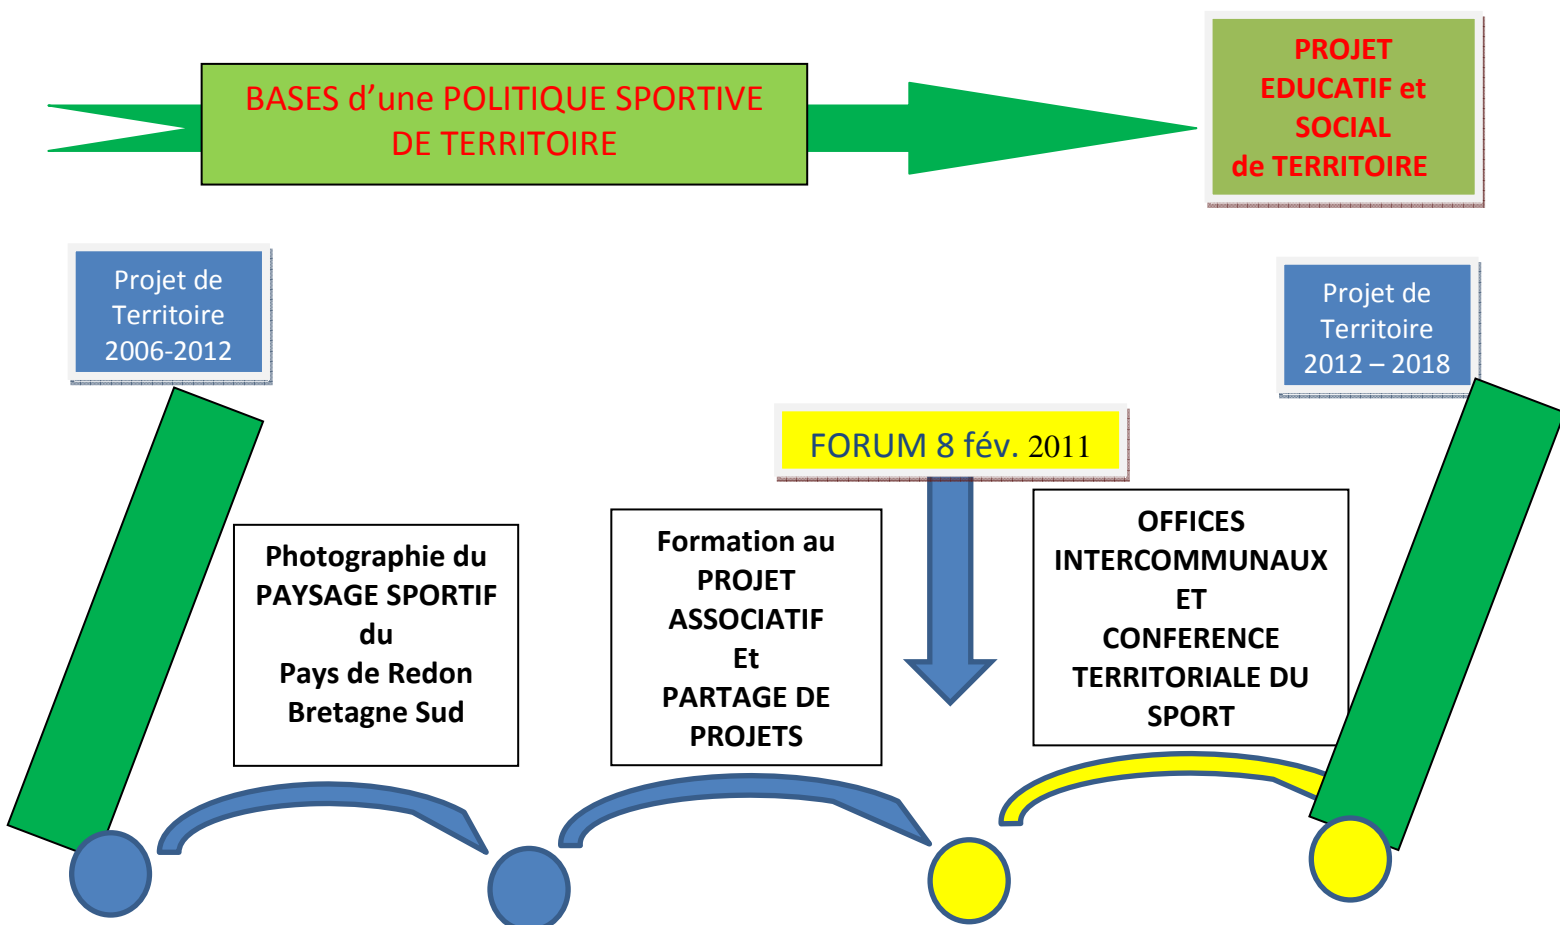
BASES d'une POLITIQUE SPORTIVE DE TERRITOIRE

PROJET EDUCATIF et SOCIAL de TERRITOIRE

Projet de Territoire 2006-2012

Projet de Territoire 2012 – 2018

FORUM 8 fév. 2011

Photographie du PAYSAGE SPORTIF du Pays de Redon Bretagne Sud

Formation au PROJET ASSOCIATIF Et PARTAGE DE PROJETS

OFFICES INTERCOMMUNAUX ET CONFERENCE TERRITORIALE DU SPORT